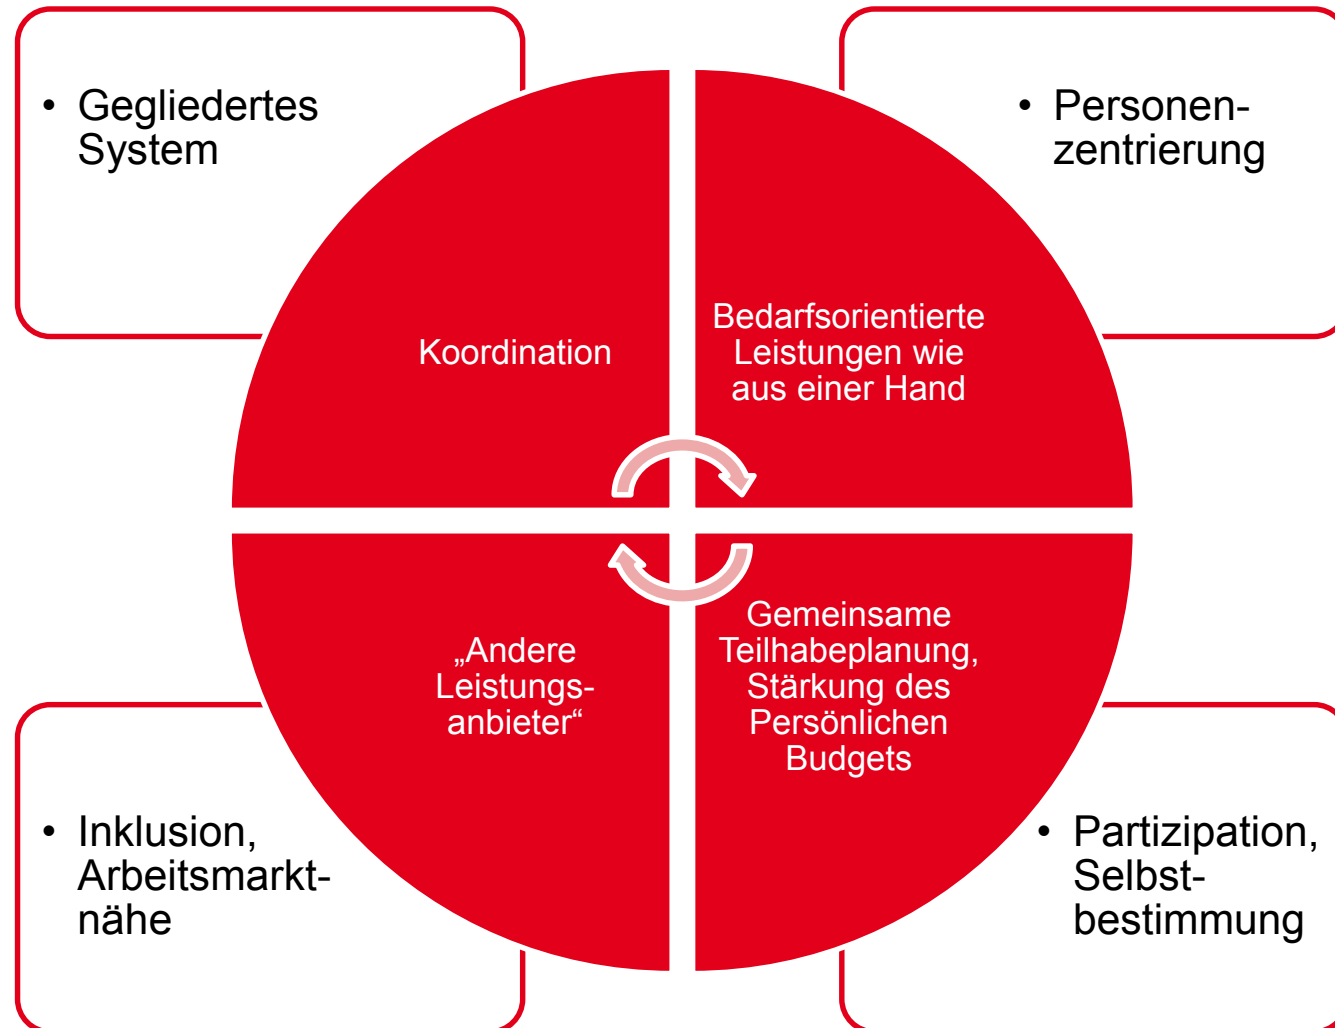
• Gegliedertes System

• Personenzentrierung

Koordination

Bedarfsorientierte Leistungen wie aus einer Hand

„Andere Leistungsanbieter“

Gemeinsame Teilhabeplanung, Stärkung des Persönlichen Budgets

• Inklusion, Arbeitsmarktnähe

• Partizipation, Selbstbestimmung